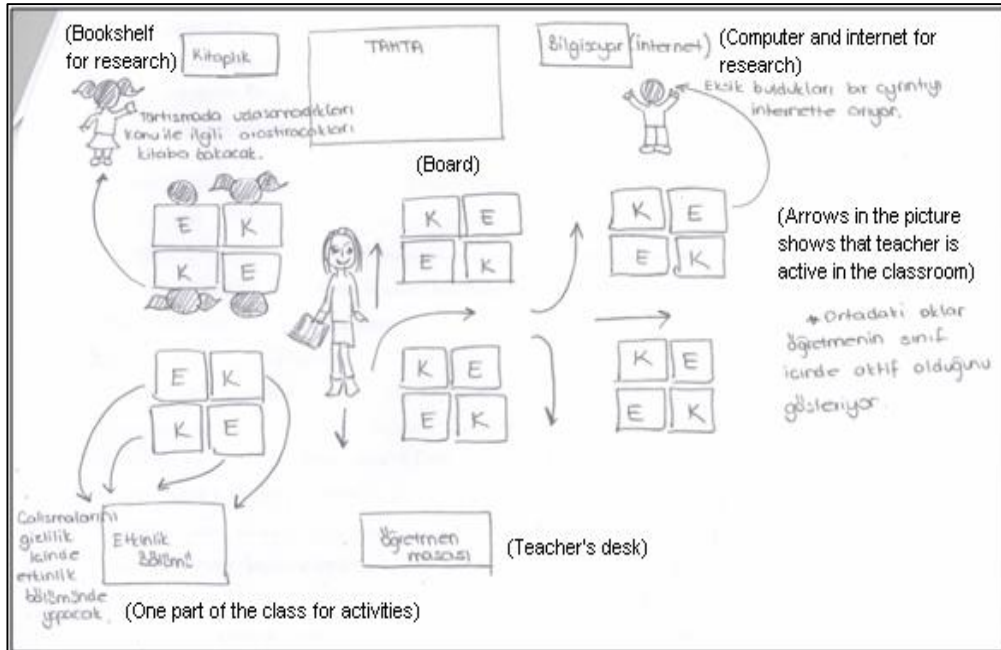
(Bookshelf for research) Kitaplık

TAHTA

Bilgisayar (internet) (Computer and internet for research)

Tartışmada ulaşamadıkları konu ile ilgili araştıracakları kitaba bakacak.

Eksik buldukları bir ayrıntıyı internette arıyor.

(Board)

E K
K E

K E
E K

K E
E K

(Arrows in the picture shows that teacher is active in the classroom)

* Ortadaki oklar öğretmenin sınıf içinde aktif olduğunu gösteriyor.

E K
K E

K E
E K

K E
E K

Çalışmalarını gizlilik içinde etkinlik bölümünde yapacak.

Etkinlik bölümü

Öğretmen masası (Teacher's desk)

(One part of the class for activities)